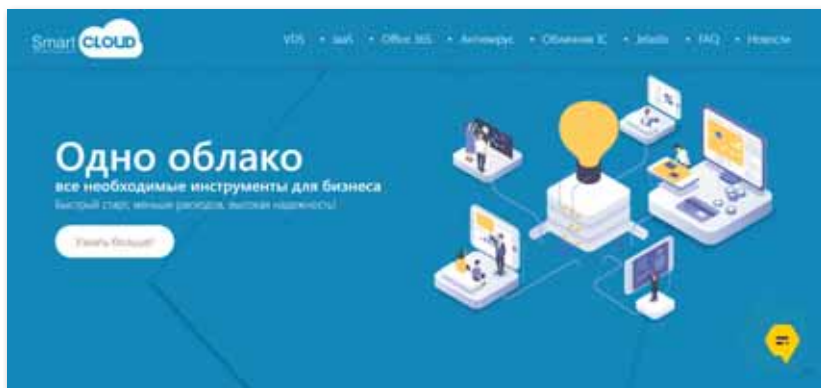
Smart CLOUD

VDS • IaaS • Office 365 • Антивирус • Облачная 1С • Jelastic • FAQ • Новости

Одно облако

все необходимые инструменты для бизнеса

Быстрый старт, меньше расходов, высокая надежность!

Узнать больше!